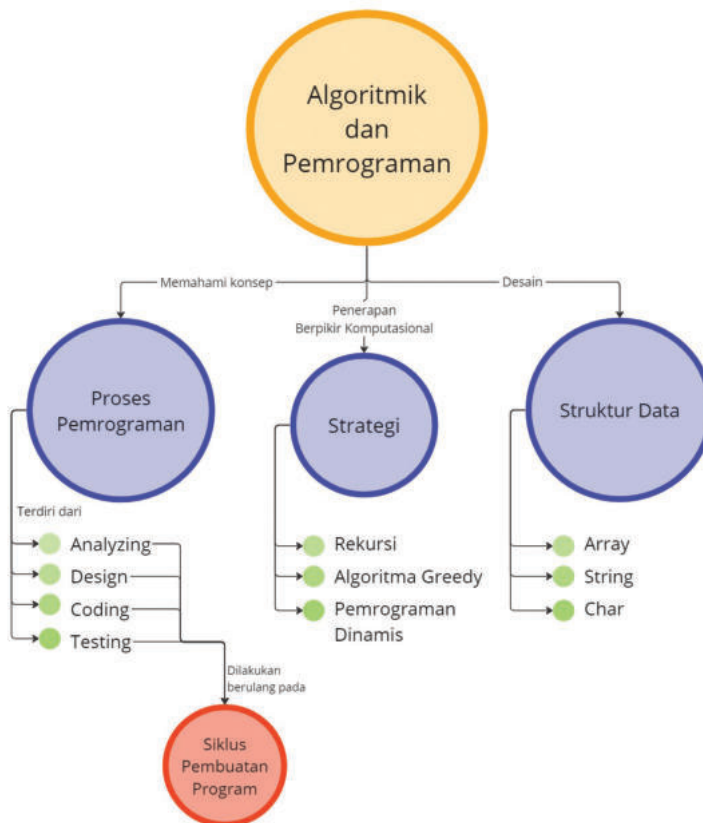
Algoritmik dan Pemrograman

Memahami konsep

Penerapan Berpikir Komputasional

Desain

Proses Pemrograman

Strategi

Struktur Data

Terdiri dari

Analyzing

Design

Coding

Testing

Rekursi

Algoritma Greedy

Pemrograman Dinamis

Array

String

Char

Dilakukan berulang pada

Siklus Pembuatan Program